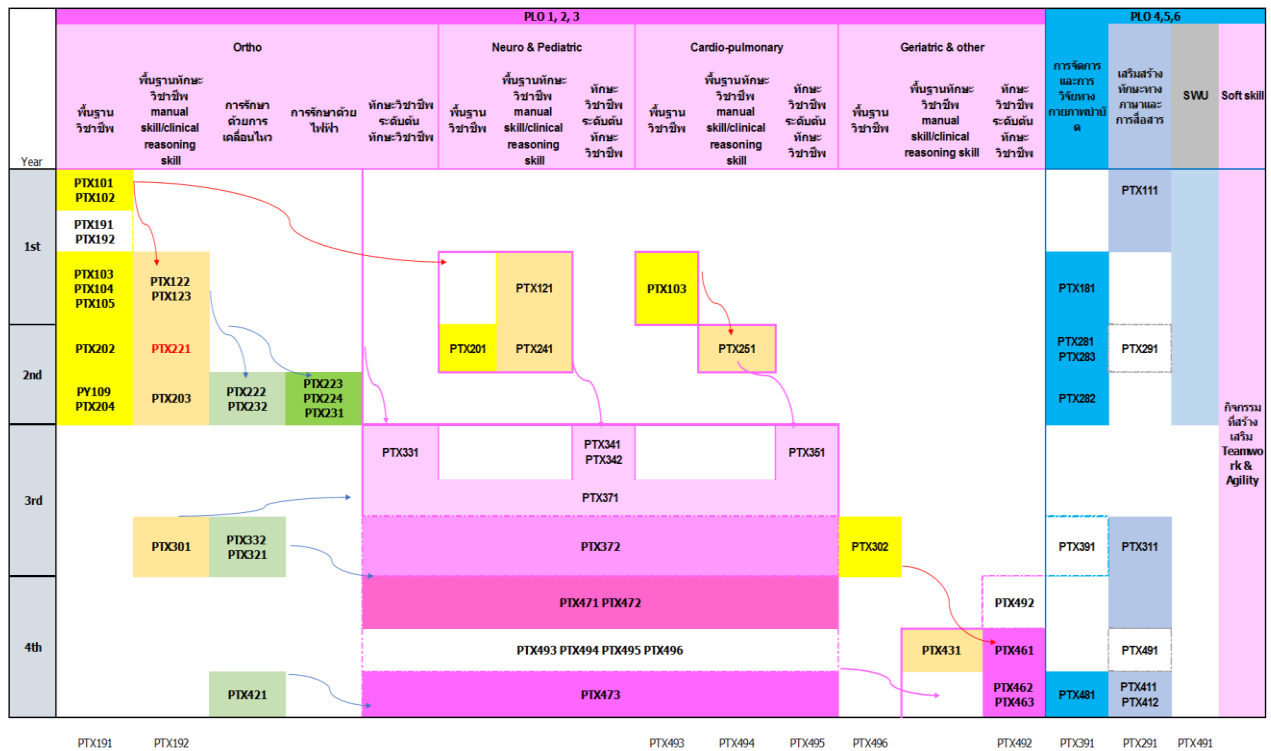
| Year | PLO 1, 2, 3 | | | | | | | | | | | | | | PLO 4,5,6 | | | |
|---|---|---|---|---|---|---|---|---|---|---|---|---|---|---|---|---|---|---|
| | Ortho | | | | | Neuro & Pediatric | | | Cardio-pulmonary | | | Geriatric & other | | | | | | |
| | พื้นฐานวิชาชีพ | พื้นฐานทักษะวิชาชีพ manual skill/clinical reasoning skill | การรักษาด้วยการเคลื่อนไหว | การรักษาด้วยไฟฟ้า | ทักษะวิชาชีพระดับต้นทักษะวิชาชีพ | พื้นฐานวิชาชีพ | พื้นฐานทักษะวิชาชีพ manual skill/clinical reasoning skill | ทักษะวิชาชีพระดับต้นทักษะวิชาชีพ | พื้นฐานวิชาชีพ | พื้นฐานทักษะวิชาชีพ manual skill/clinical reasoning skill | ทักษะวิชาชีพระดับต้นทักษะวิชาชีพ | พื้นฐานวิชาชีพ | พื้นฐานทักษะวิชาชีพ manual skill/clinical reasoning skill | ทักษะวิชาชีพระดับต้นทักษะวิชาชีพ | การจัดการและการวิจัยทางกายภาพบำบัด | เสริมสร้างทักษะทางภาษาและการสื่อสาร | SWU | Soft skill |
| 1st | PTX101 PTX102 | | | | | | | | | | | | | | | PTX111 | | |
| | PTX191 PTX192 | | | | | | | | | | | | | | | | | |
| | PTX103 PTX104 PTX105 | PTX122 PTX123 | | | | | PTX121 | | PTX103 | | | | | | PTX181 | | | |
| 2nd | PTX202 | PTX221 | | | | PTX201 | PTX241 | | | PTX251 | | | | | PTX281 PTX283 | PTX291 | | |
| | PY109 PTX204 | PTX203 | PTX222 PTX232 | PTX223 PTX224 PTX231 | | | | | | | | | | | PTX282 | | | กิจกรรมที่สร้างเสริม Teamwork & Agility |
| 3rd | | | | | PTX331 | | | PTX341 PTX342 | | | PTX351 | | | | | | | |
| | | | | | PTX371 | | | | | | | | | | | | | |
| | | PTX301 | PTX332 PTX321 | | PTX372 | | | | | | | PTX302 | | | PTX391 | PTX311 | | |
| 4th | | | | | PTX471 PTX472 | | | | | | | | | PTX492 | | | | |
| | | | | | PTX493 PTX494 PTX495 PTX496 | | | | | | | | PTX431 | PTX461 | | PTX491 | | |
| | | | PTX421 | | PTX473 | | | | | | | | | PTX462 PTX463 | PTX481 | PTX411 PTX412 | | |

PTX191 PTX192 PTX493 PTX494 PTX495 PTX496 PTX492 PTX391 PTX291 PTX491